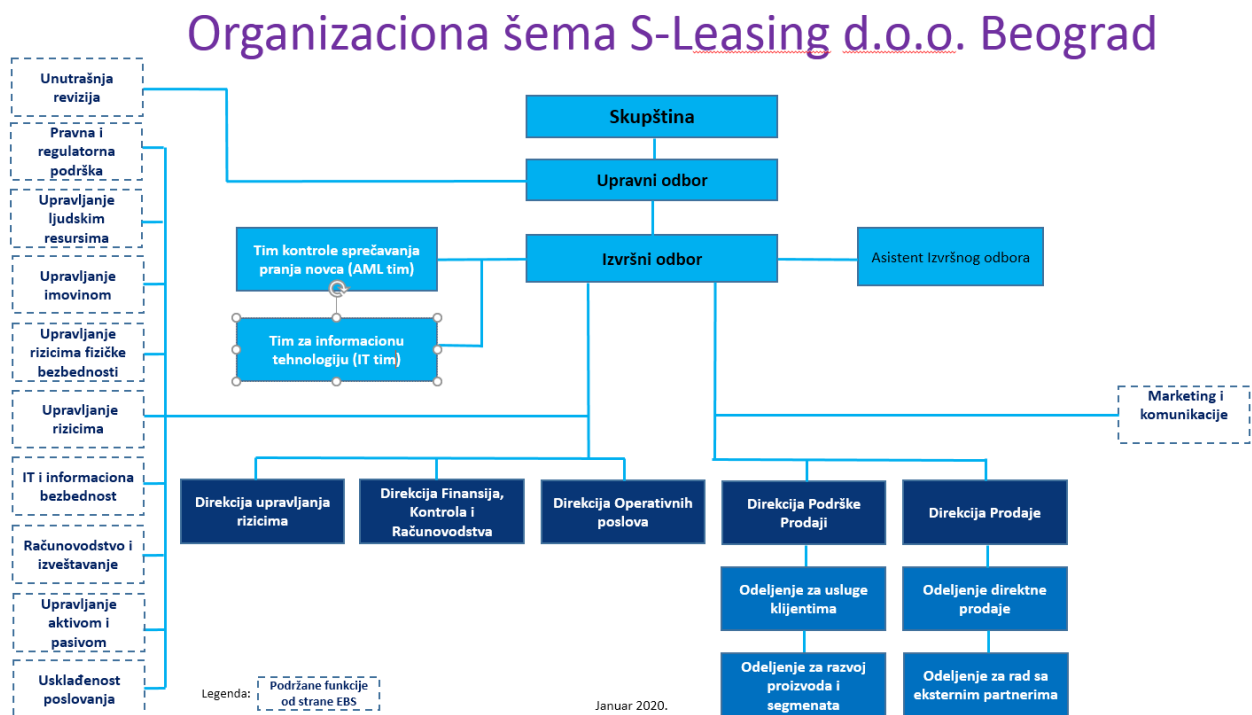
Organizaciona šema S-Leasing d.o.o. Beograd

Unutrašnja revizija

Pravna i regulatorna podrška

Upravljanje ljudskim resursima

Upravljanje imovinom

Upravljanje rizicima fizičke bezbednosti

Upravljanje rizicima

IT i informaciona bezbednost

Računovodstvo i izveštavanje

Upravljanje aktivom i pasivom

Usklađenost poslovanja

Skupština

Upravni odbor

Tim kontrole sprečavanja pranja novca (AML tim)

Izvršni odbor

Asistent Izvršnog odbora

Tim za informacionu tehnologiju (IT tim)

Marketing i komunikacije

Direkcija upravljanja rizicima

Direkcija Finansija, Kontrola i Računovodstva

Direkcija Operativnih poslova

Direkcija Podrške Prodaji

Direkcija Prodaje

Odeljenje za usluge klijentima

Odeljenje direktne prodaje

Odeljenje za razvoj proizvoda i segmenata

Odeljenje za rad sa eksternim partnerima

Legenda: Podržane funkcije od strane EBS

Januar 2020.